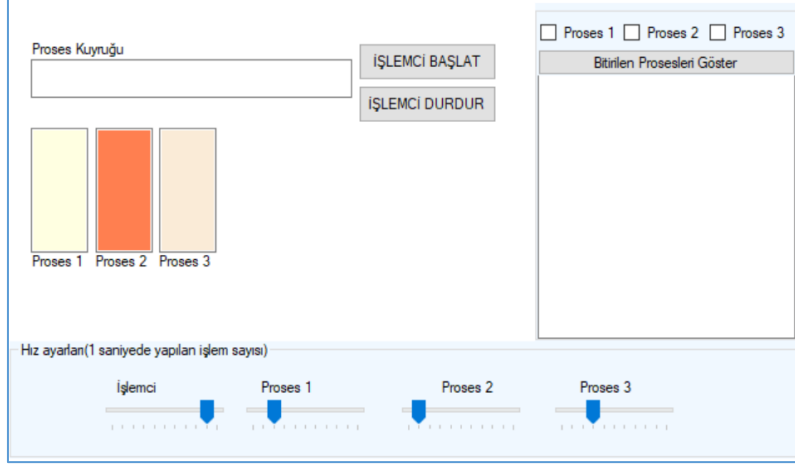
Proses Kuyruğu

İŞLEMCİ BAŞLAT

İŞLEMCİ DURDUR

Proses 1 Proses 2 Proses 3

Proses 1 Proses 2 Proses 3

Bitirilen Prosesleri Göster

Hız ayarları(1 saniyede yapılan işlem sayısı)

İşlemci Proses 1 Proses 2 Proses 3